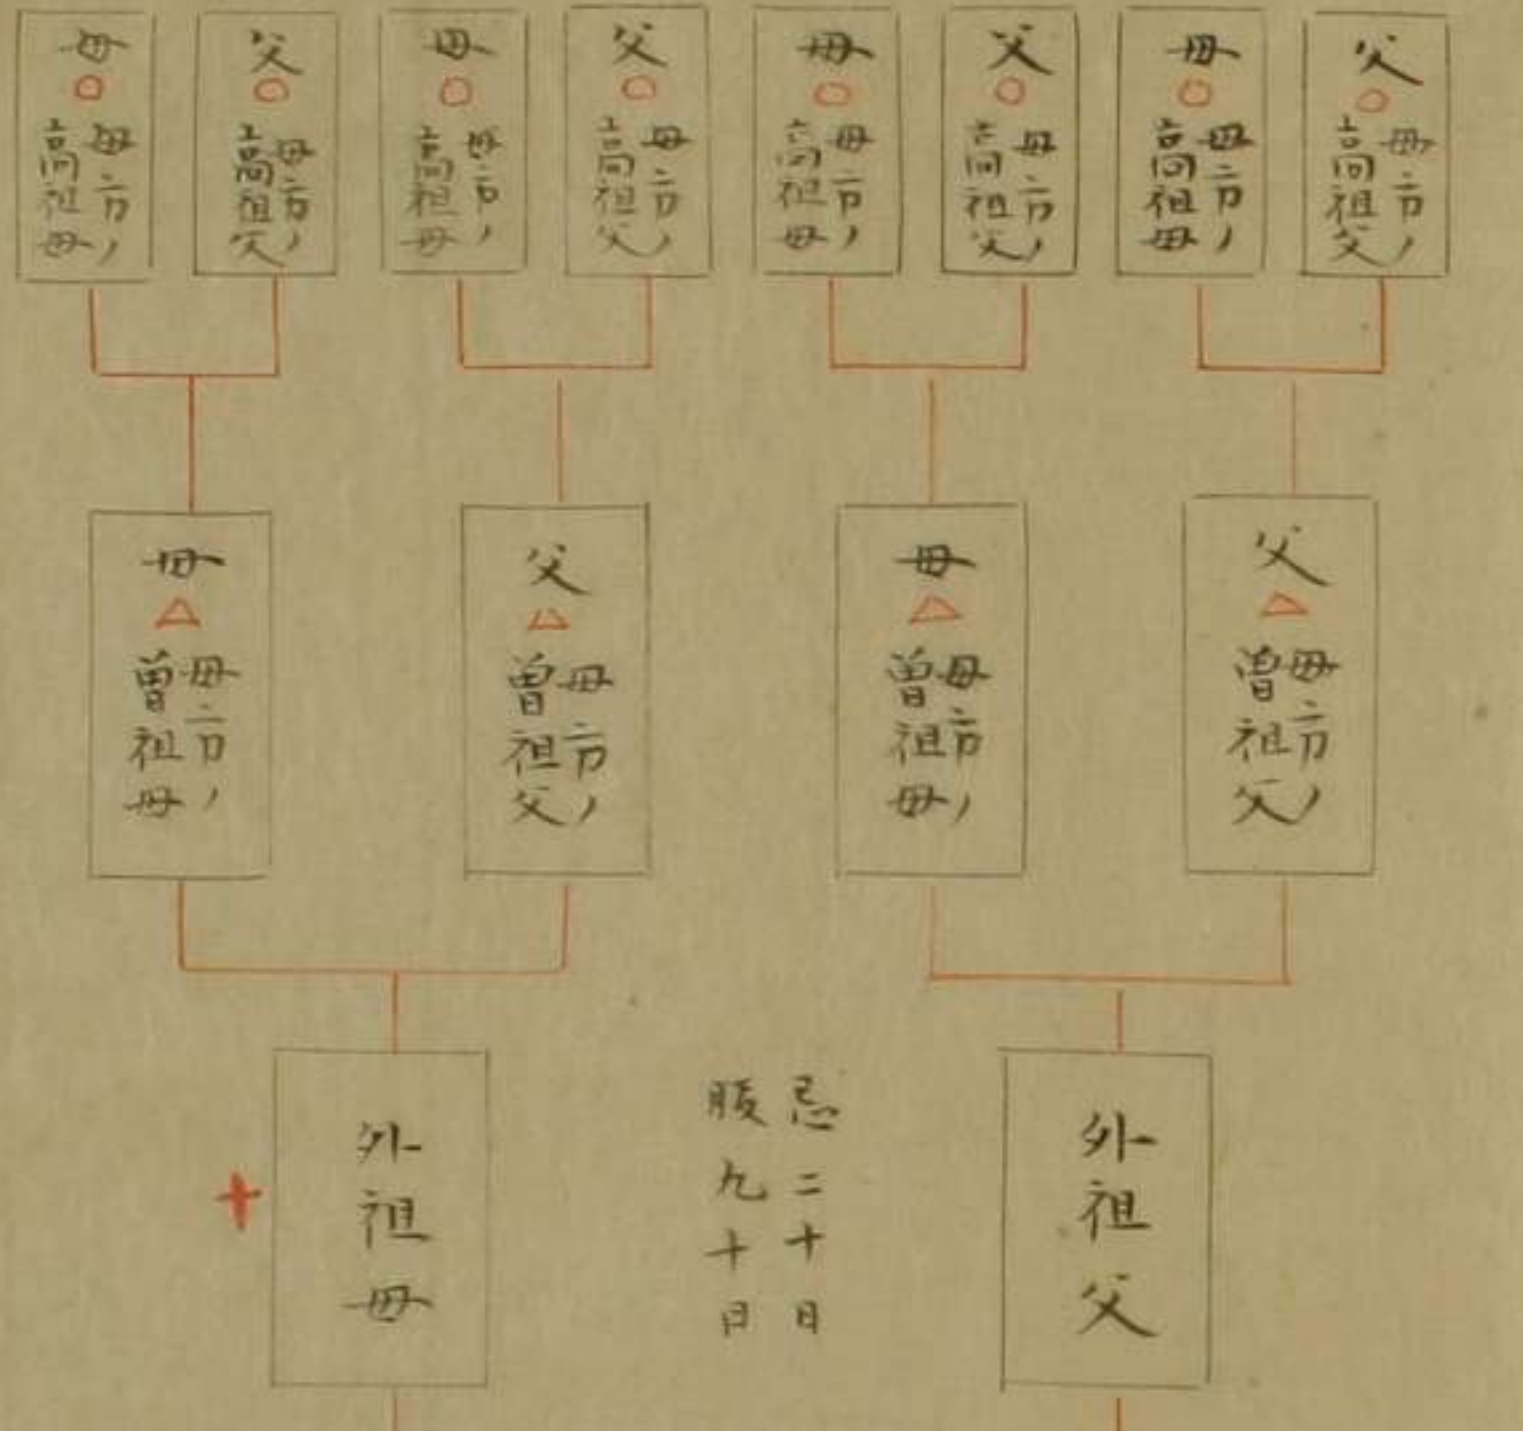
母
○
母方ノ高祖母

父
○
母方ノ高祖父

母
○
母方ノ高祖母

父
○
母方ノ高祖父

母
○
母方ノ高祖母

父
○
母方ノ高祖父

母
○
母方ノ高祖母

父
○
母方ノ高祖父

母
△
母方ノ曽祖母

父
△
母方ノ曽祖父

母
△
母方ノ曽祖母

父
△
母方ノ曽祖父

十
外祖母

忌二十日
服九十日

外祖父